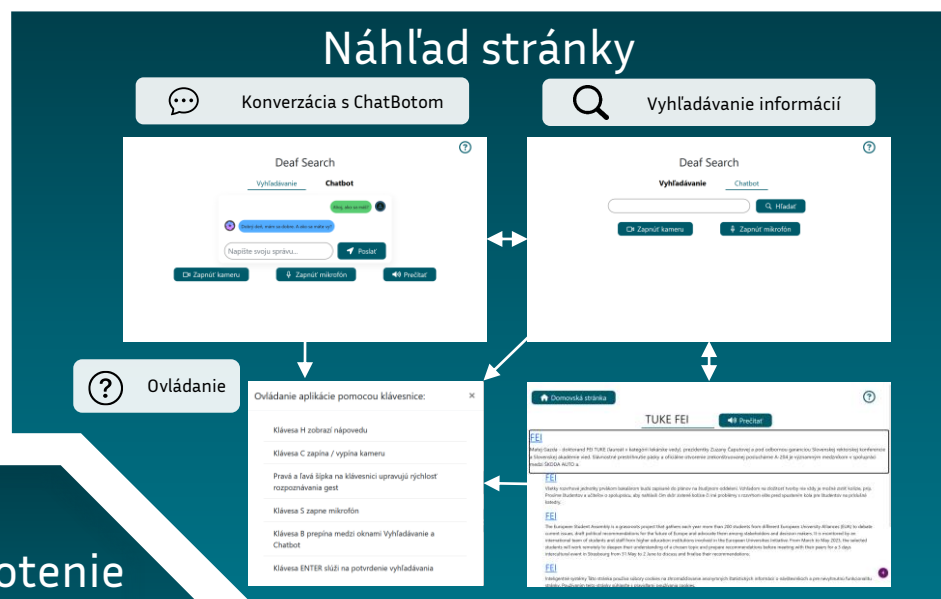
Náhľad stránky

Konverzácia s ChatBotom

Vyhľadávanie informácií

Deaf Search

Vyhľadávanie Chatbot

Ahoj, ako sa máš?

Dobre ďakujem, a ako sa máš ty?

Napíšte svoju správu...

Poslať

Zapnúť kameru

Zapnúť mikrofón

Prečítať

Deaf Search

Vyhľadávanie Chatbot

Hľadať

Zapnúť kameru

Zapnúť mikrofón

Ovládanie

Ovládanie aplikácie pomocou klávesnice:

×

Klávesa H zobrazí nápovedu

Klávesa C zapína / vypína kameru

Pravá a ľavá šípka na klávesnici upravujú rýchlosť rozpoznávania gest

Klávesa S zapne mikrofón

Klávesa B prepína medzi oknami Vyhľadávanie a Chatbot

Klávesa ENTER slúži na potvrdenie vyhľadávania

Domovská stránka

TUKE FEI

Prečítať

FEI

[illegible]

FEI

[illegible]

FEI

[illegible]

FEI

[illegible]

otenie